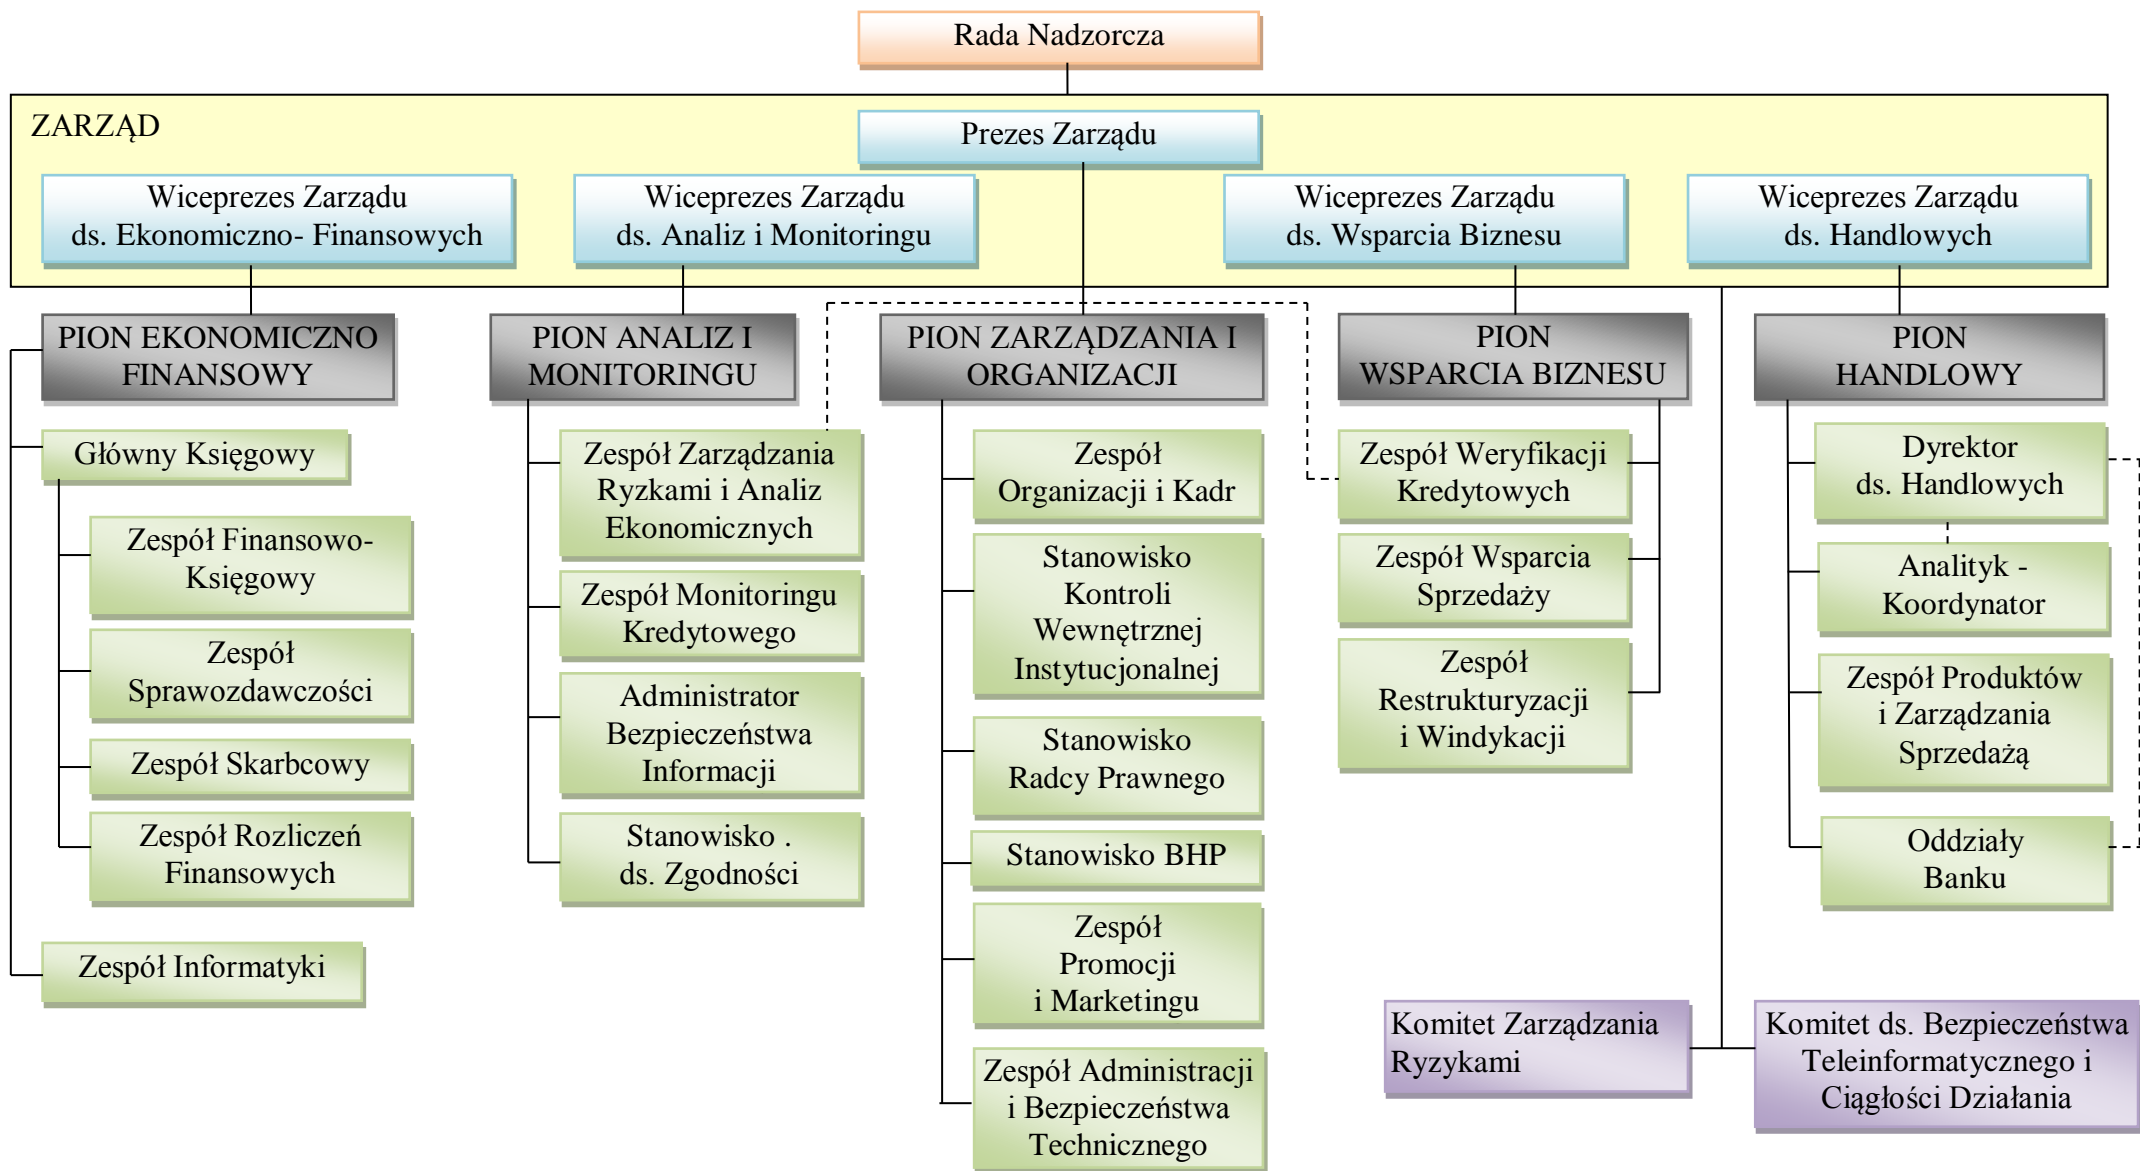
Rada Nadzorcza

ZARZĄD

Prezes Zarządu

Wiceprezes Zarządu ds. Ekonomiczno- Finansowych

Wiceprezes Zarządu ds. Analiz i Monitoringu

Wiceprezes Zarządu ds. Wsparcia Biznesu

Wiceprezes Zarządu ds. Handlowych

PION EKONOMICZNO FINANSOWY

Główny Księgowy

Zespół Finansowo-Księgowy

Zespół Sprawozdawczości

Zespół Skarbcowy

Zespół Rozliczeń Finansowych

Zespół Informatyki

PION ANALIZ I MONITORINGU

Zespół Zarządzania Ryzykami i Analiz Ekonomicznych

Zespół Monitoringu Kredytowego

Administrator Bezpieczeństwa Informacji

Stanowisko . ds. Zgodności

PION ZARZĄDZANIA I ORGANIZACJI

Zespół Organizacji i Kadr

Stanowisko Kontroli Wewnętrznej Instytucjonalnej

Stanowisko Radcy Prawnego

Stanowisko BHP

Zespół Promocji i Marketingu

Zespół Administracji i Bezpieczeństwa Technicznego

PION WSPARCIA BIZNESU

Zespół Weryfikacji Kredytowych

Zespół Wsparcia Sprzedaży

Zespół Restrukturyzacji i Windykacji

PION HANDLOWY

Dyrektor ds. Handlowych

Analityk - Koordynator

Zespół Produktów i Zarządzania Sprzedażą

Oddziały Banku

Komitet Zarządzania Ryzykami

Komitet ds. Bezpieczeństwa Teleinformatycznego i Ciągłości Działania